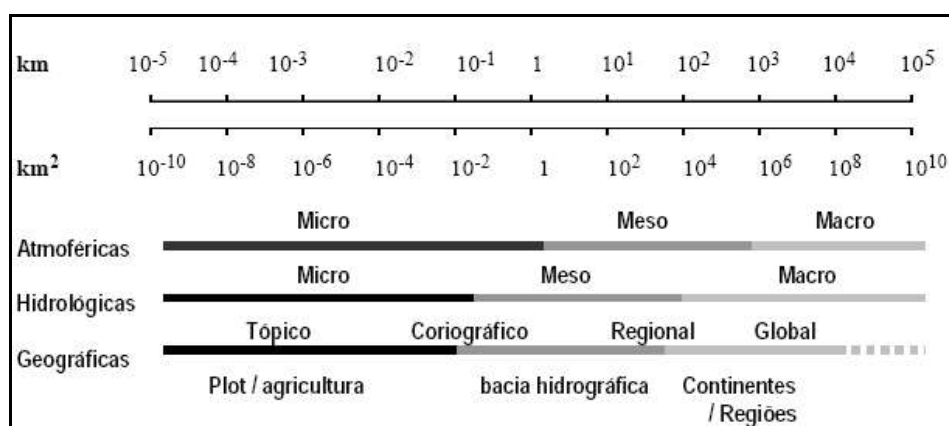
km $10^{-5}$ $10^{-4}$ $10^{-3}$ $10^{-2}$ $10^{-1}$ 1 $10^{1}$ $10^{2}$ $10^{3}$ $10^{4}$ $10^{5}$

km$^2$ $10^{-10}$ $10^{-8}$ $10^{-6}$ $10^{-4}$ $10^{-2}$ 1 $10^{2}$ $10^{4}$ $10^{6}$ $10^{8}$ $10^{10}$

Atmoféricas Micro Meso Macro

Hidrológicas Micro Meso Macro

Geográficas Tópico Coriográfico Regional Global

Plot / agricultura bacia hidrográfica Continentes / Regiões